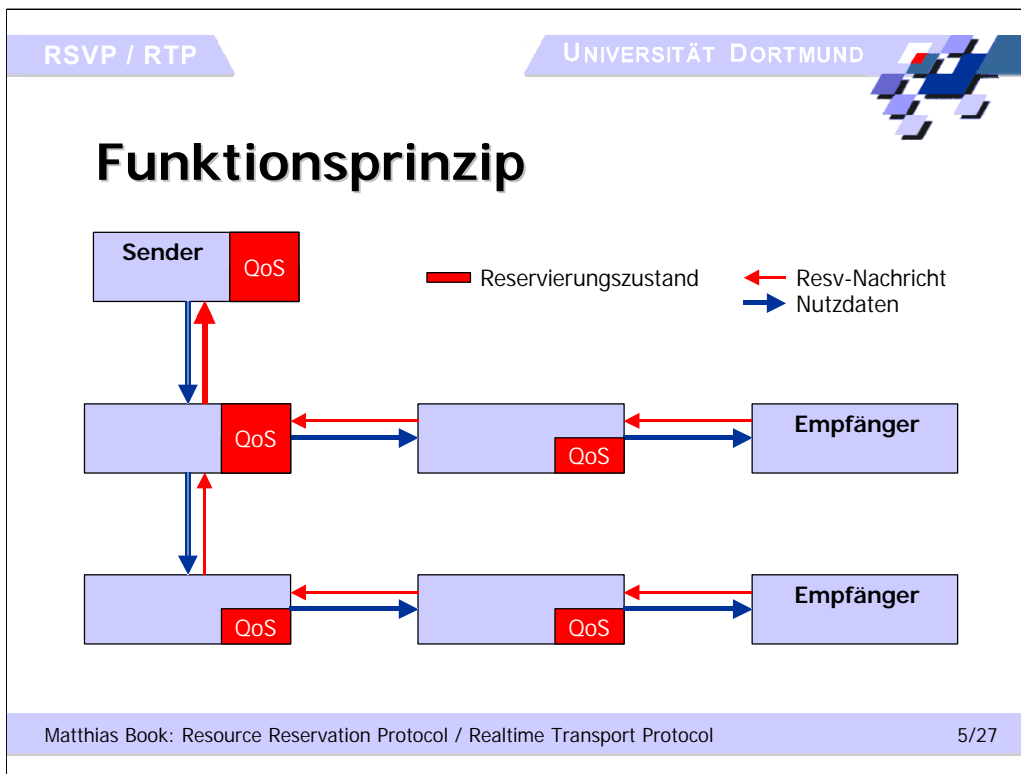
RSVP / RTP

UNIVERSITÄT DORTMUND

Funktionsprinzip

Sender

QoS

Reservierungszustand

Resv-Nachricht

Nutzdaten

QoS

QoS

Empfänger

QoS

QoS

Empfänger

Matthias Book: Resource Reservation Protocol / Realtime Transport Protocol

5/27